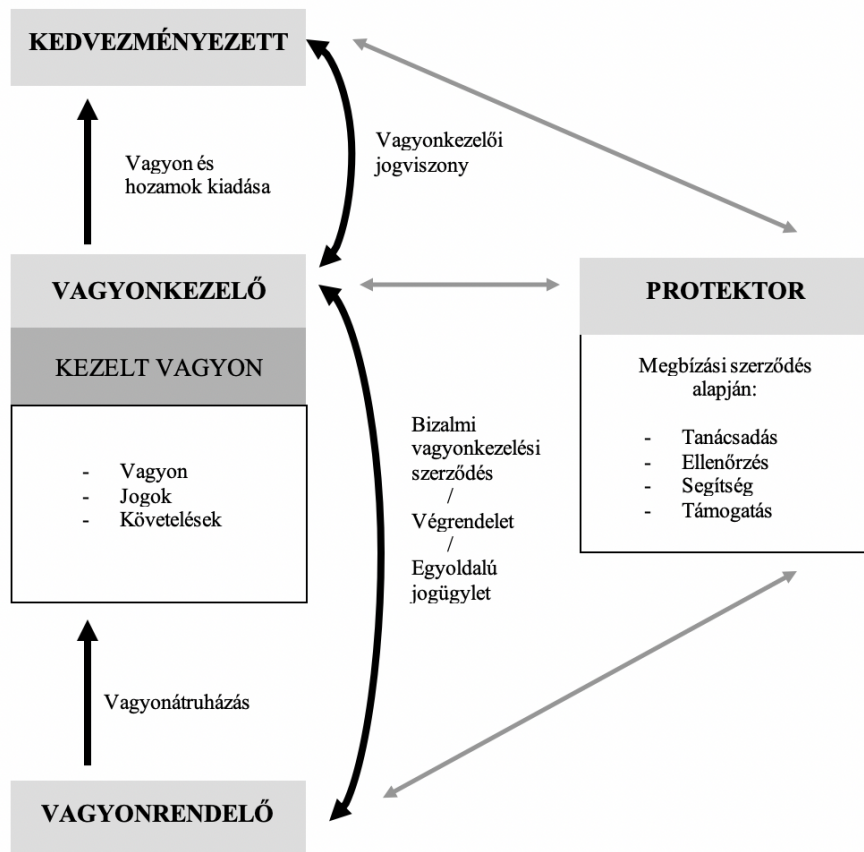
KEDVEZMÉNYEZETT

Vagyon és hozamok kiadása

Vagyonkezelői jogviszony

VAGYONKEZELŐ

PROTEKTOR

KEZELT VAGYON

- Vagyon
- Jogok
- Követelések

Bizalmi vagyonkezelési szerződés / Végrendelet / Egyoldalú jogügylet

Megbízási szerződés alapján:

- Tanácsadás
- Ellenőrzés
- Segítség
- Támogatás

Vagyonátruházás

VAGYONRENDELŐ